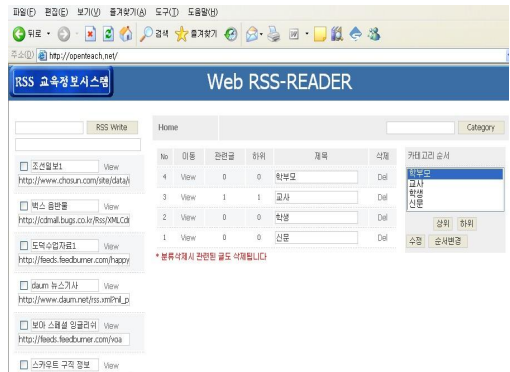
파일(F) 편집(E) 보기(V) 즐겨찾기(A) 도구(T) 도움말(H)

뒤로 · 검색 즐겨찾기

주소(D) http://openteach.net/

RSS 교육정보시스템

Web RSS-READER

RSS Write

Home

Category

조선일보1 View
http://www.chosun.com/site/data/

벅스 음반몰 View
http://cdmall.bugs.co.kr/Rss/XMLCd

도덕수업자료1 View
http://feeds.feedburner.com/happy

daum 뉴스기사 View
http://www.daum.net/rss.xml?nil_p

보아 스페셜 잉글리쉬 View
http://feeds.feedburner.com/voa

스카우트 구직 정보 View

| No | 이동 | 관련글 | 하위 | 제목 | 삭제 |
|---|---|---|---|---|---|
| 4 | View | 0 | 0 | 학부모 | Del |
| 3 | View | 1 | 1 | 교사 | Del |
| 2 | View | 0 | 0 | 학생 | Del |
| 1 | View | 0 | 0 | 신문 | Del |

* 분류삭제시 관련된 글도 삭제됩니다

카테고리 순서
학부모
교사
학생
신문

상위 하위
수정 순서변경